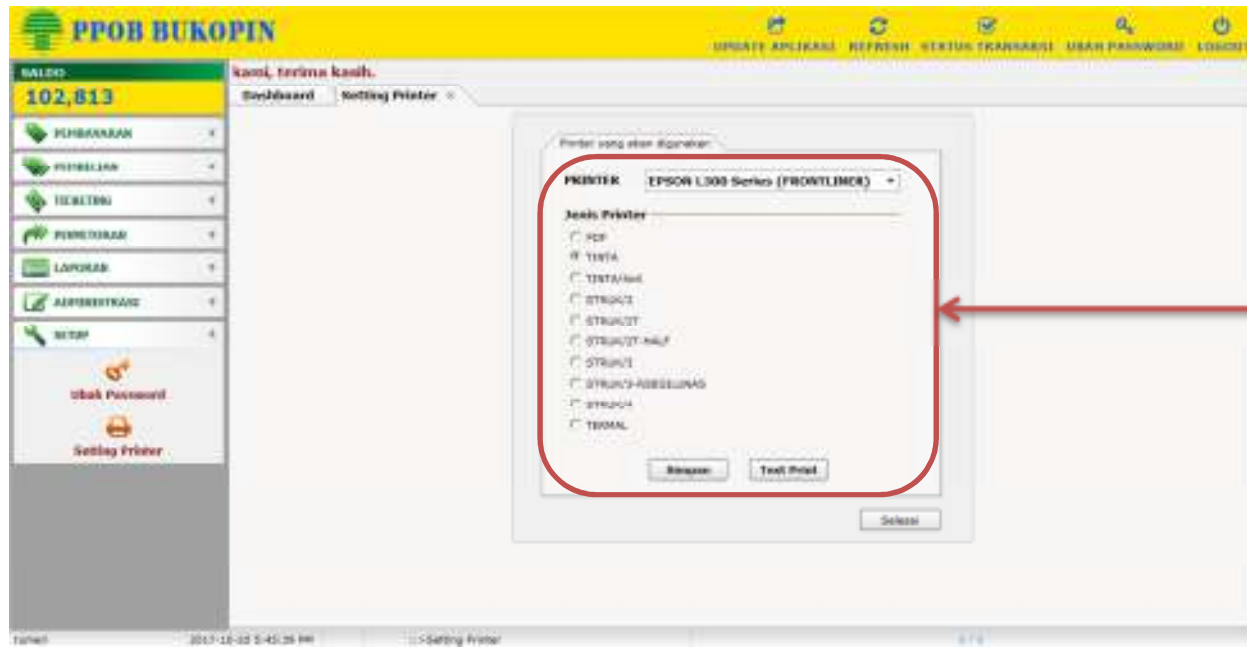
PPOB BUKOPIN

UPDATE APLIKASI REFRESH STATUS TRANSAKSI UBAH PASSWORD LOGOUT

SALDO
102,813

PEMBAYARAN
PEMBELIAN
TICKETING
PENYETORAN
LAPORAN
ADMINISTRASI
SETUP

Ubah Password
Setting Printer

kami, terima kasih.

Dashboard | Setting Printer ×

Printer yang akan digunakan

PRINTER EPSON L300 Series (FRONTLINER)

Jenis Printer
PDF
TINTA
TINTA/4x4
STRUK/2
STRUK/2T
STRUK/2T-HALF
STRUK/3
STRUK/3-ASSESLUNAS
STRUK/4
TERMAL

Simpan | Test Print

Selesai

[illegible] 2017-10-03 5:45:35 PM :: Setting Printer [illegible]